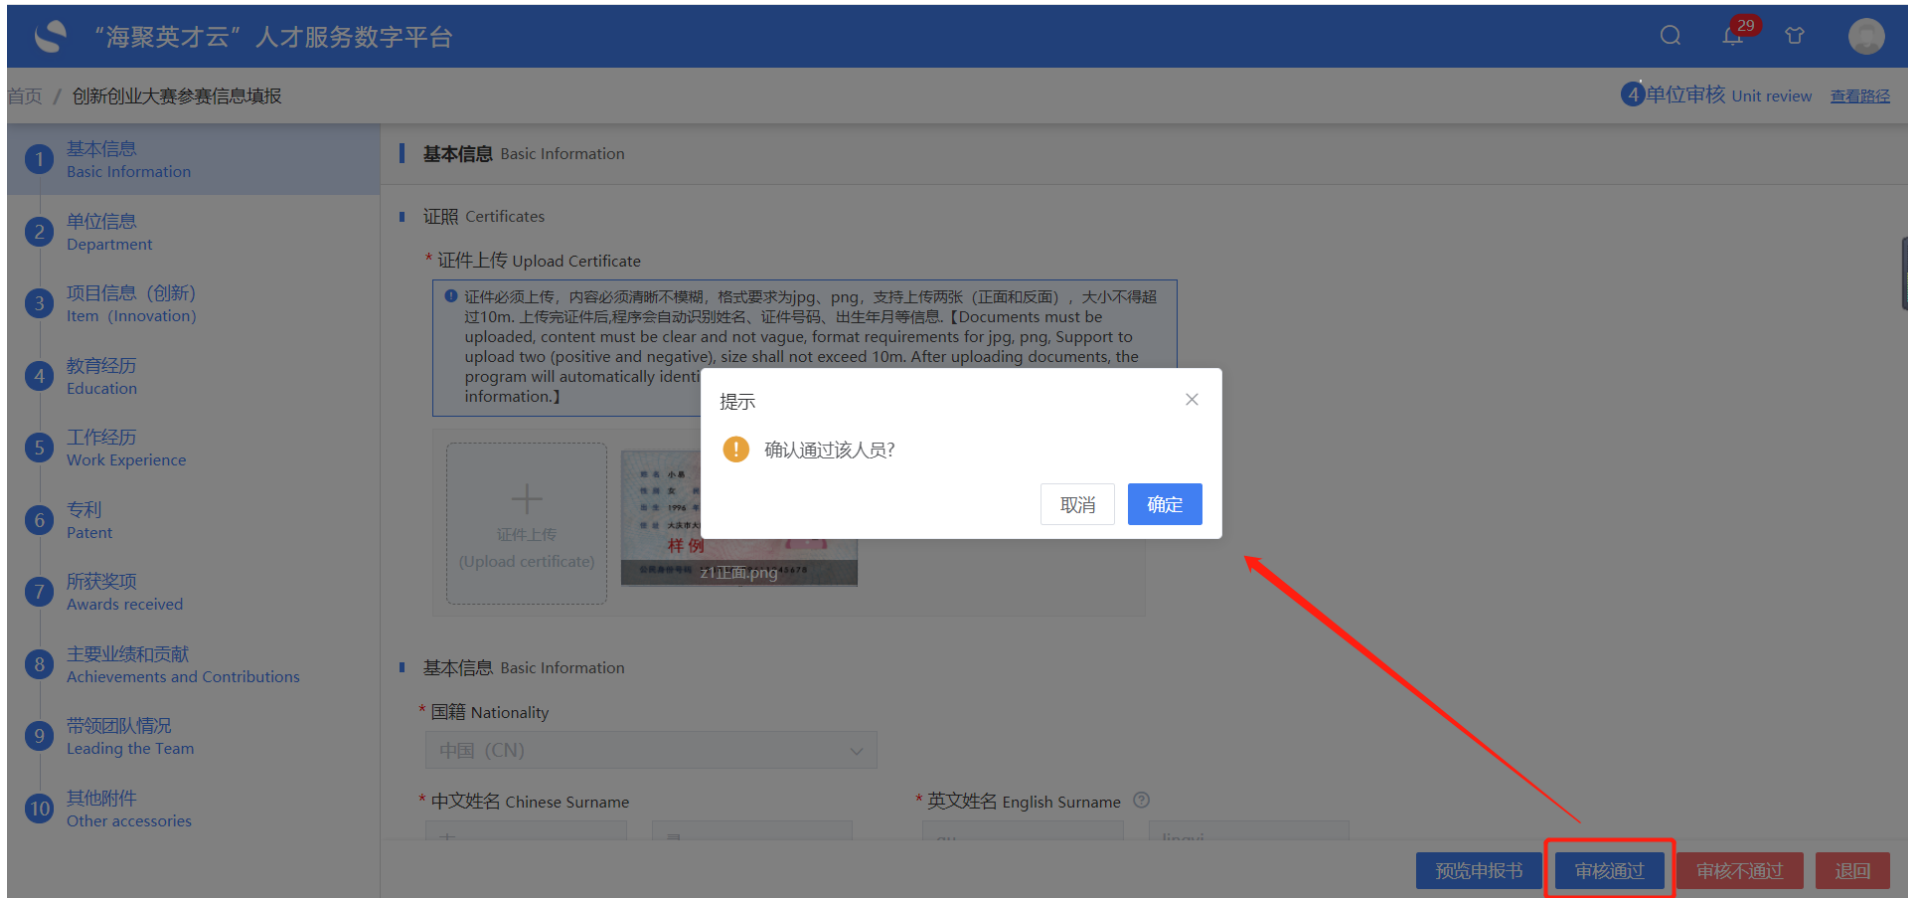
“海聚英才云”人才服务数字平台

29

首页 / 创新创业大赛参赛信息填报

4 单位审核 Unit review 查看路径

1 基本信息 Basic Information
2 单位信息 Department
3 项目信息（创新） Item（Innovation）
4 教育经历 Education
5 工作经历 Work Experience
6 专利 Patent
7 所获奖项 Awards received
8 主要业绩和贡献 Achievements and Contributions
9 带领团队情况 Leading the Team
10 其他附件 Other accessories

基本信息 Basic Information

证照 Certificates

* 证件上传 Upload Certificate

证件必须上传，内容必须清晰不模糊，格式要求为jpg、png，支持上传两张（正面和反面），大小不得超过10m. 上传完证件后,程序会自动识别姓名、证件号码、出生年月等信息.【Documents must be uploaded, content must be clear and not vague, format requirements for jpg, png, Support to upload two (positive and negative), size shall not exceed 10m. After uploading documents, the program will automatically identi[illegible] information.】

证件上传 (Upload certificate)

样例

z1正面.png

提示

确认通过该人员?

取消 确定

基本信息 Basic Information

* 国籍 Nationality

中国（CN）

* 中文姓名 Chinese Surname

* 英文姓名 English Surname

预览申报书 审核通过 审核不通过 退回